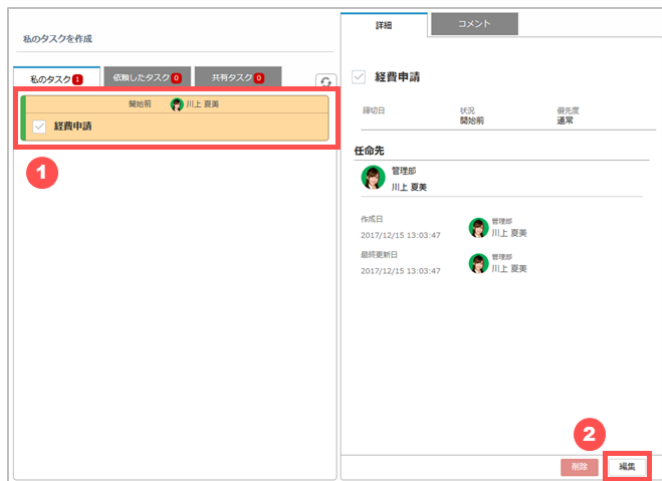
私のタスクを作成

私のタスク 1
依頼したタスク 0
共有タスク 0

開始前
川上 夏美
経費申請

1

詳細
コメント

経費申請

締切日
状況
開始前
優先度
通常

任命先
管理部
川上 夏美

作成日
2017/12/15 13:03:47
管理部
川上 夏美

最終更新日
2017/12/15 13:03:47
管理部
川上 夏美

2

削除
編集